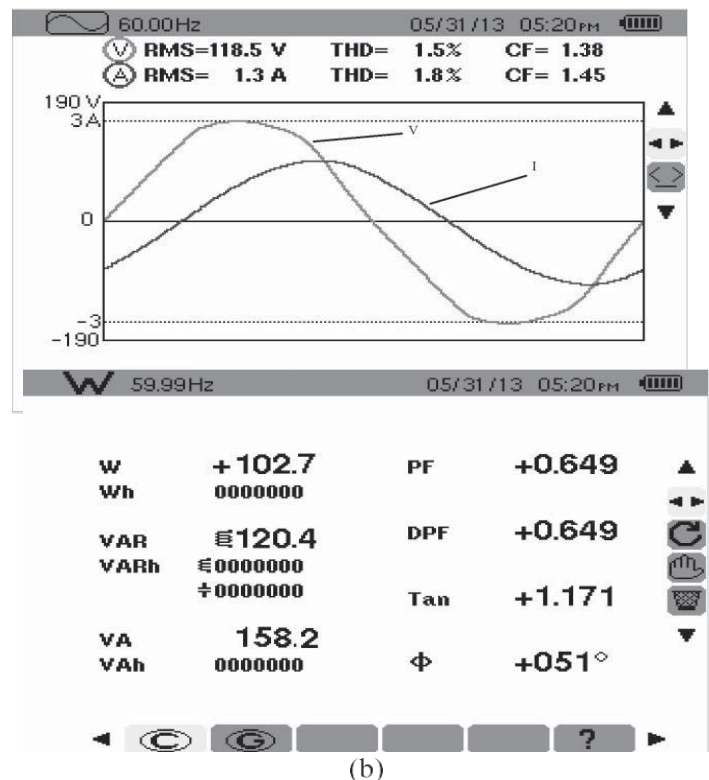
60.00Hz 05/31/13 05:20PM

V RMS=118.5 V THD= 1.5% CF= 1.38

A RMS= 1.3 A THD= 1.8% CF= 1.45

190 V
3 A
V
I
0
-3
-190

59.99Hz 05/31/13 05:20PM

| | | | |
|---|---|---|---|
| W | +102.7 | PF | +0.649 |
| Wh | 0000000 | | |
| VAR | ⋹120.4 | DPF | +0.649 |
| VARh | ⋹0000000 | | |
| | ÷0000000 | Tan | +1.171 |
| VA | 158.2 | | |
| VAh | 0000000 | Φ | +051° |

C G ?

(b)